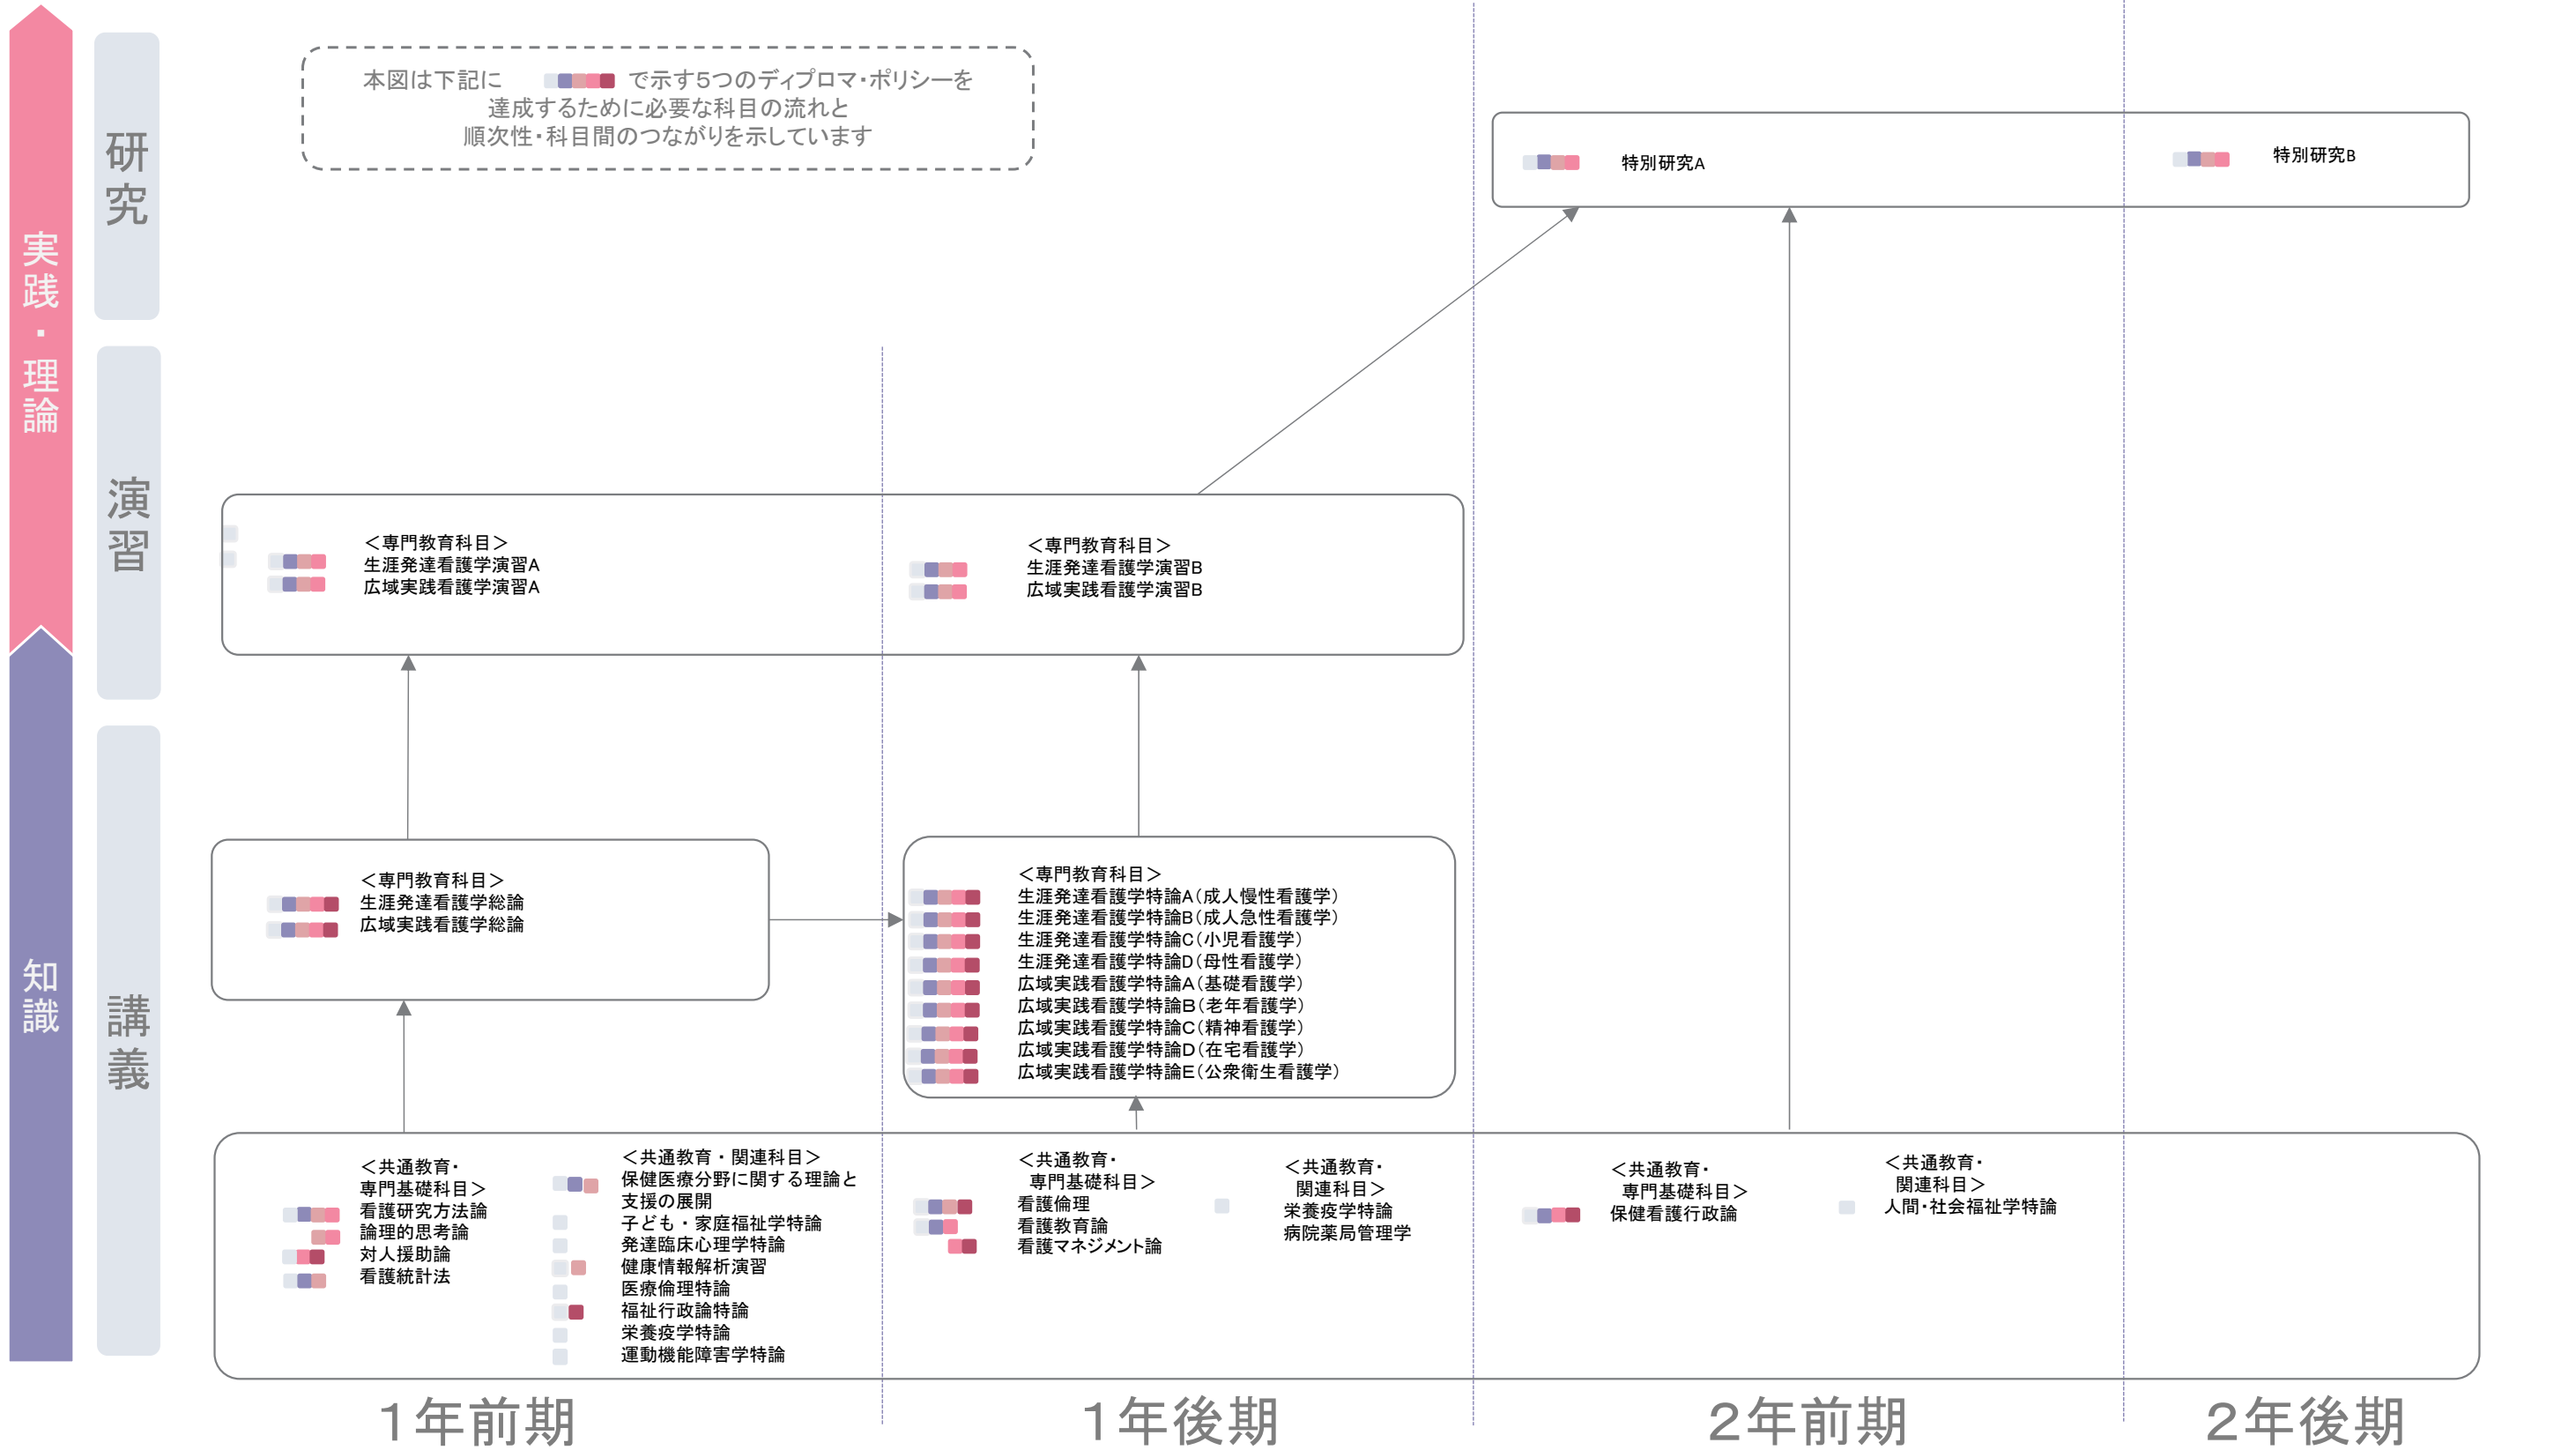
実践・理論

知識

研究

演習

講義

本図は下記に で示す5つのディプロマ・ポリシーを達成するために必要な科目の流れと順次性・科目間のつながりを示しています

特別研究A

特別研究B

＜専門教育科目＞
生涯発達看護学演習A
広域実践看護学演習A

＜専門教育科目＞
生涯発達看護学演習B
広域実践看護学演習B

＜専門教育科目＞
生涯発達看護学総論
広域実践看護学総論

＜専門教育科目＞
生涯発達看護学特論A（成人慢性看護学）
生涯発達看護学特論B（成人急性看護学）
生涯発達看護学特論C（小児看護学）
生涯発達看護学特論D（母性看護学）
広域実践看護学特論A（基礎看護学）
広域実践看護学特論B（老年看護学）
広域実践看護学特論C（精神看護学）
広域実践看護学特論D（在宅看護学）
広域実践看護学特論E（公衆衛生看護学）

＜共通教育・専門基礎科目＞
看護研究方法論
論理的思考論
対人援助論
看護統計法

＜共通教育・関連科目＞
保健医療分野に関する理論と支援の展開
子ども・家庭福祉学特論
発達臨床心理学特論
健康情報解析演習
医療倫理特論
福祉行政論特論
栄養疫学特論
運動機能障害学特論

＜共通教育・専門基礎科目＞
看護倫理
看護教育論
看護マネジメント論

＜共通教育・関連科目＞
栄養疫学特論
病院薬局管理学

＜共通教育・専門基礎科目＞
保健看護行政論

＜共通教育・関連科目＞
人間・社会福祉学特論

1年前期

1年後期

2年前期

2年後期